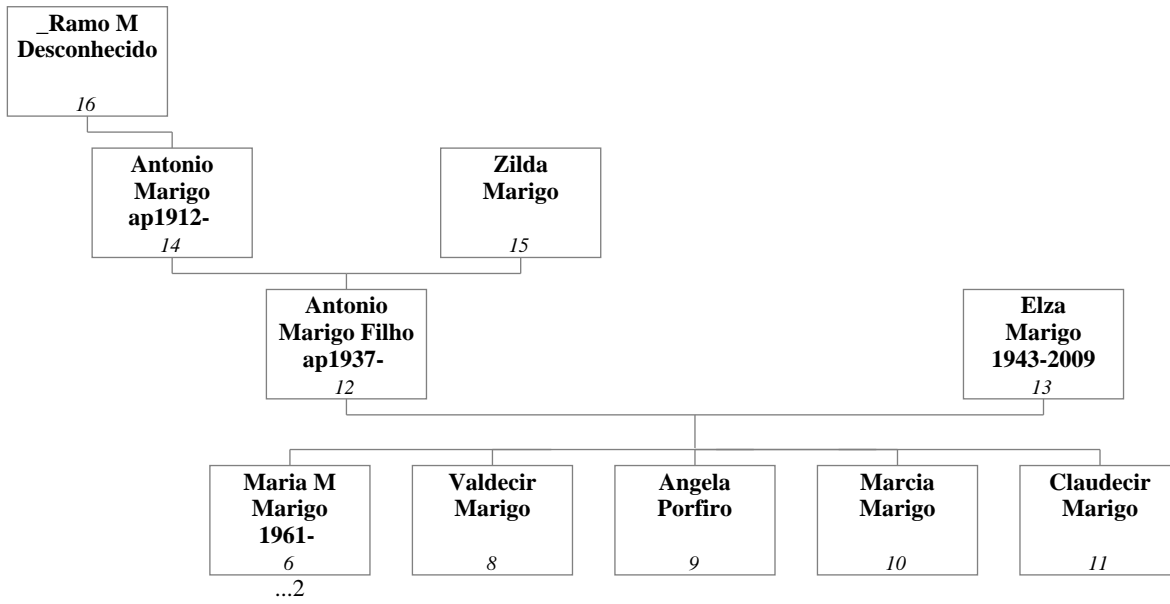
_Ramo M
Desconhecido
16

Antonio
Marigo
ap1912-
14

Zilda
Marigo
15

Antonio
Marigo Filho
ap1937-
12

Elza
Marigo
1943-2009
13

Maria M
Marigo
1961-
6
...2

Valdecir
Marigo
8

Angela
Porfiro
9

Marcia
Marigo
10

Claudecir
Marigo
11